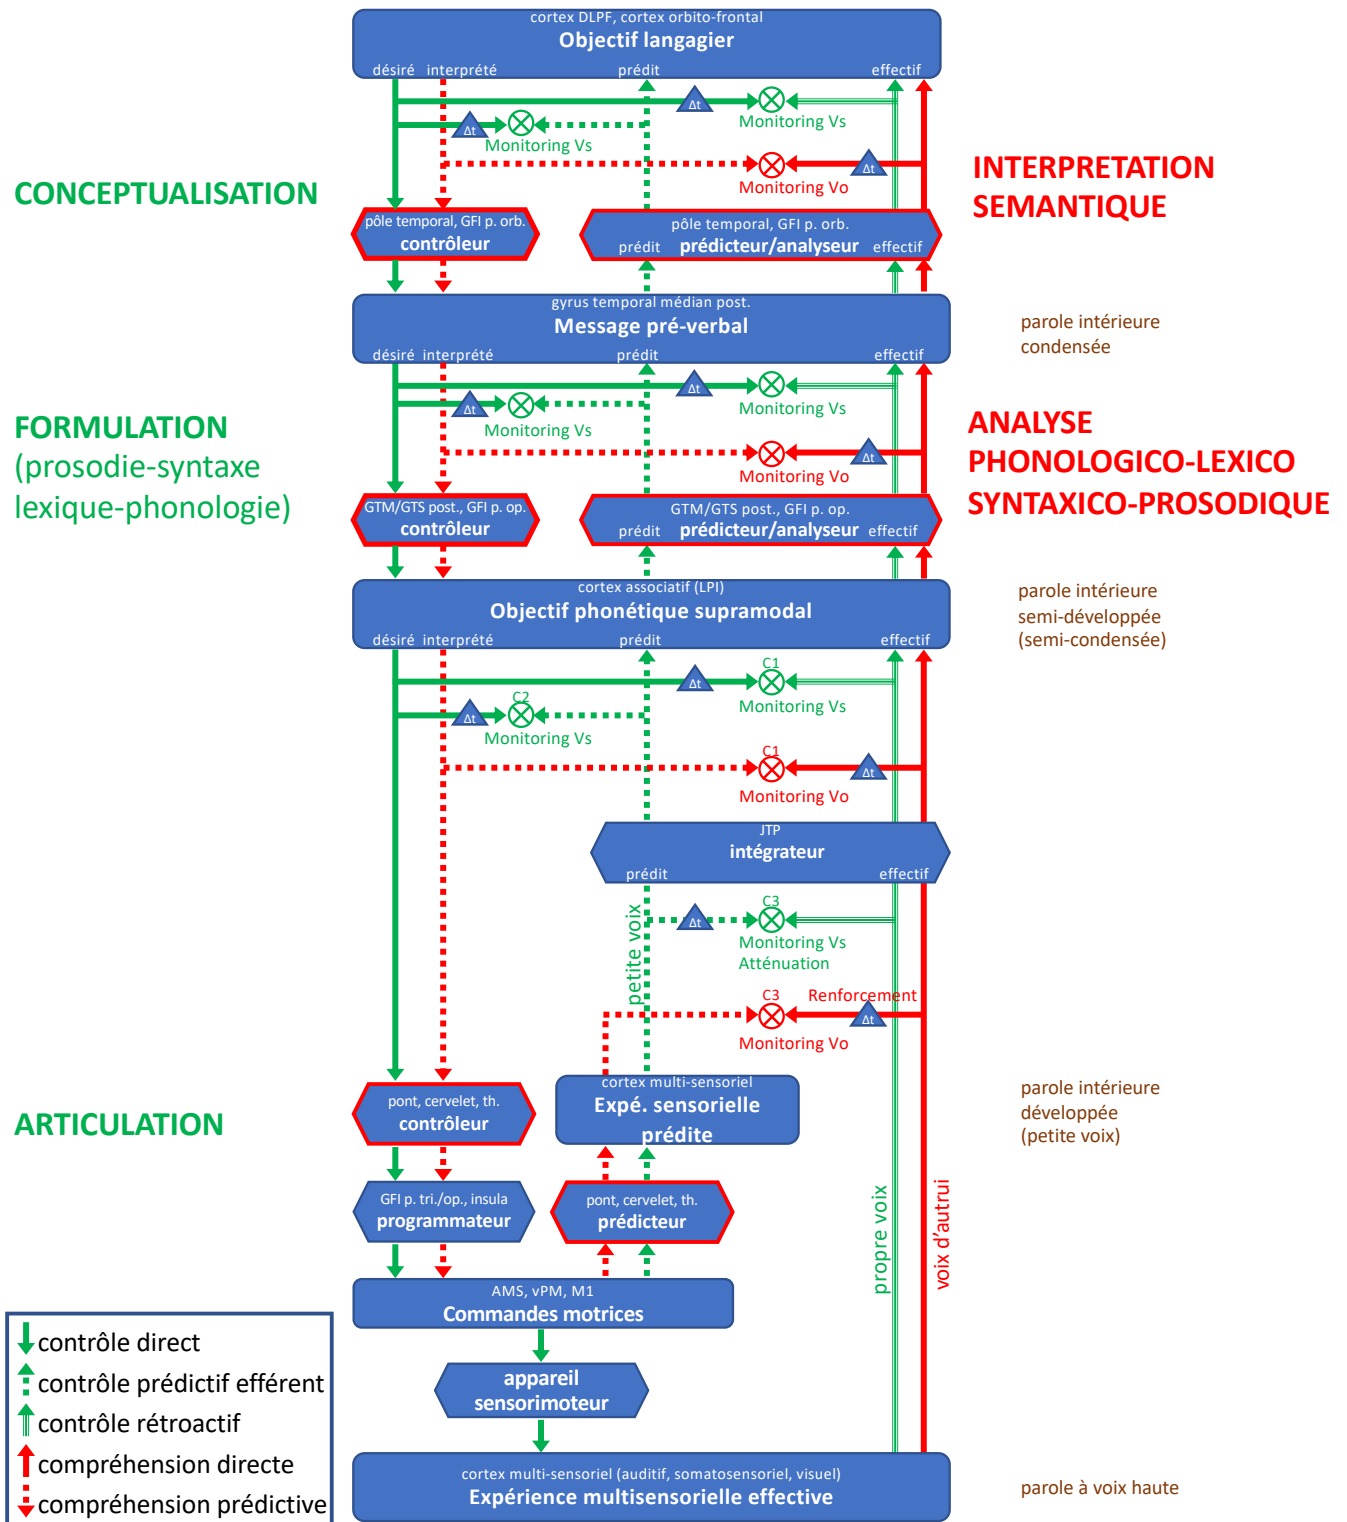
cortex DLPF, cortex orbito-frontal
Objectif langagier
désiré interprété prédit effectif

Δt Monitoring Vs
Δt Monitoring Vs
Δt Monitoring Vo

CONCEPTUALISATION

INTERPRETATION SEMANTIQUE

pôle temporal, GFI p. orb.
contrôleur

pôle temporal, GFI p. orb.
prédit prédicteur/analyseur effectif

gyrus temporal médian post.
Message pré-verbal
désiré interprété prédit effectif

parole intérieure condensée

Δt Monitoring Vs
Δt Monitoring Vs
Δt Monitoring Vo

FORMULATION
(prosodie-syntaxe lexique-phonologie)

ANALYSE PHONOLOGICO-LEXICO SYNTAXICO-PROSODIQUE

GTM/GTS post., GFI p. op.
contrôleur

GTM/GTS post., GFI p. op.
prédit prédicteur/analyseur effectif

cortex associatif (LPI)
Objectif phonétique supramodal
désiré interprété prédit effectif

parole intérieure semi-développée (semi-condensée)

Δt C1 Monitoring Vs
Δt C2 Monitoring Vs
C1 Δt Monitoring Vo

JTP
intégrateur
prédit effectif

Δt C3 Monitoring Vs Atténuation
C3 Renforcement Δt Monitoring Vo

petite voix

ARTICULATION

pont, cervelet, th.
contrôleur

cortex multi-sensoriel
Expé. sensorielle prédite

parole intérieure développée (petite voix)

GFI p. tri./op., insula
programmateur

pont, cervelet, th.
prédicteur

propre voix
voix d'autrui

AMS, vPM, M1
Commandes motrices

appareil sensorimoteur

cortex multi-sensoriel (auditif, somatosensoriel, visuel)
Expérience multisensorielle effective

parole à voix haute

contrôle direct
contrôle prédictif efférent
contrôle rétroactif
compréhension directe
compréhension prédictive